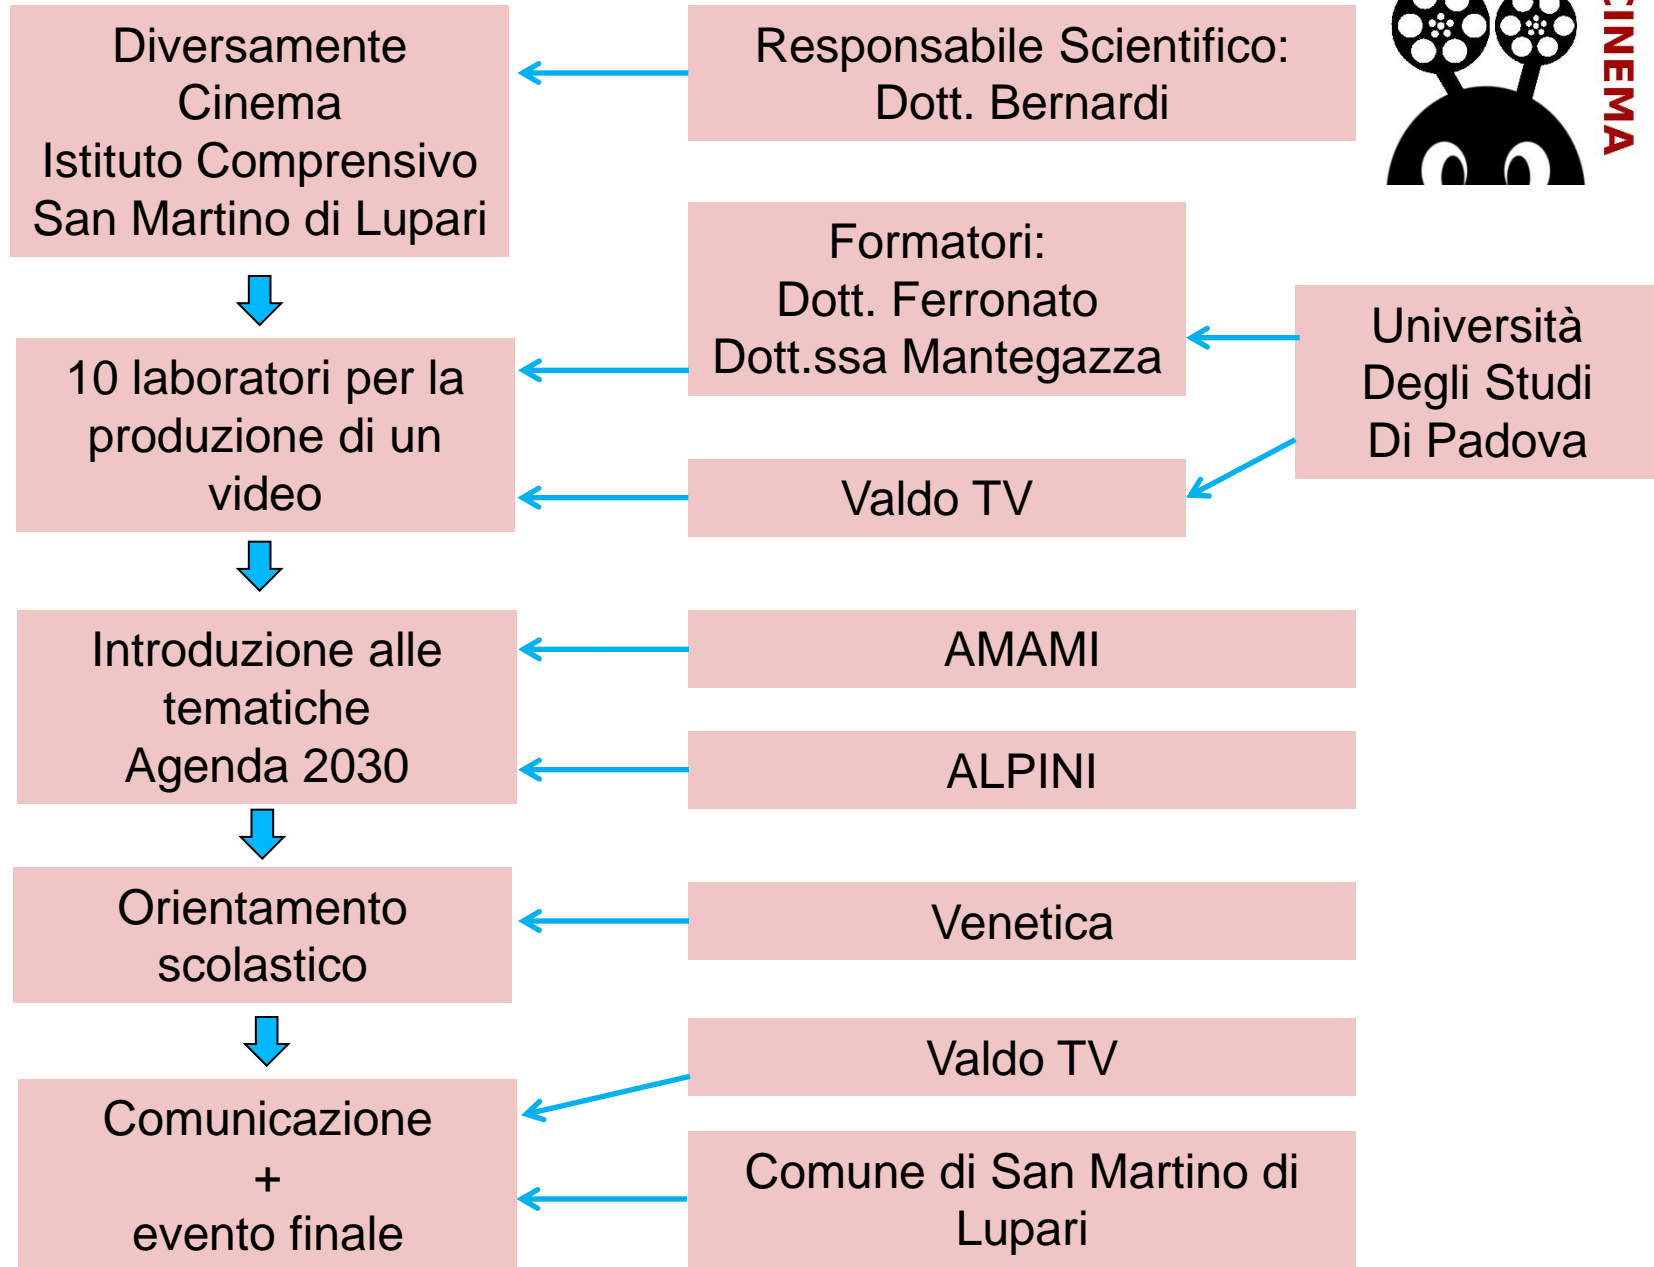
Diversamente Cinema
Istituto Comprensivo San Martino di Lupari

Responsabile Scientifico:
Dott. Bernardi

CINEMA

Formatori:
Dott. Ferronato
Dott.ssa Mantegazza

Università Degli Studi Di Padova

10 laboratori per la produzione di un video

Valdo TV

Introduzione alle tematiche
Agenda 2030

AMAMI

ALPINI

Orientamento scolastico

Venetica

Valdo TV

Comunicazione
+
evento finale

Comune di San Martino di Lupari